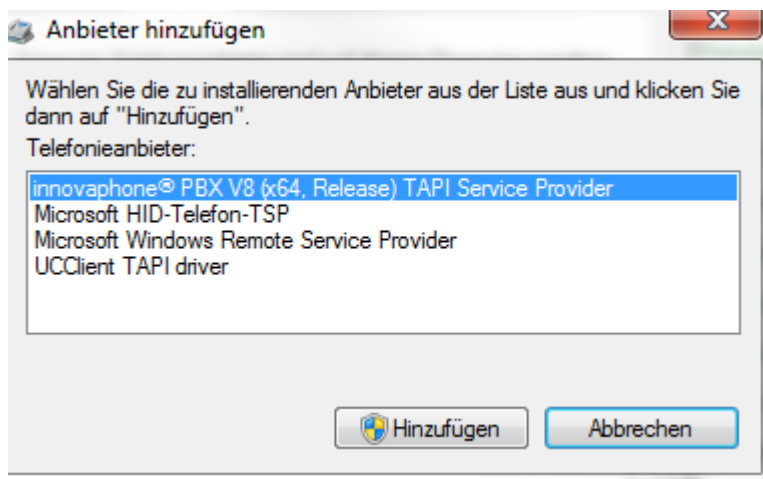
Anbieter hinzufügen

Wählen Sie die zu installierenden Anbieter aus der Liste aus und klicken Sie dann auf "Hinzufügen".

Telefonieanbieter:

innovaphone® PBX V8 (x64, Release) TAPI Service Provider
Microsoft HID-Telefon-TSP
Microsoft Windows Remote Service Provider
UCClient TAPI driver

Hinzufügen
Abbrechen